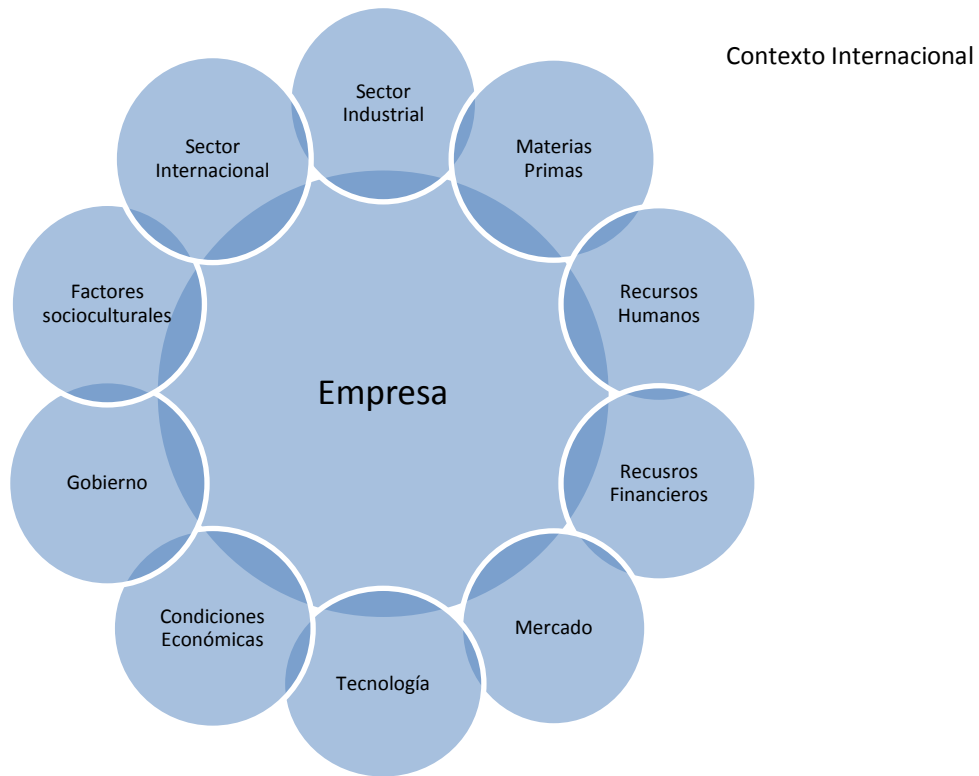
Contexto Internacional

Empresa

Sector Industrial

Materias Primas

Recursos Humanos

Recusros Financieros

Mercado

Tecnología

Condiciones Económicas

Gobierno

Factores socioculturales

Sector Internacional